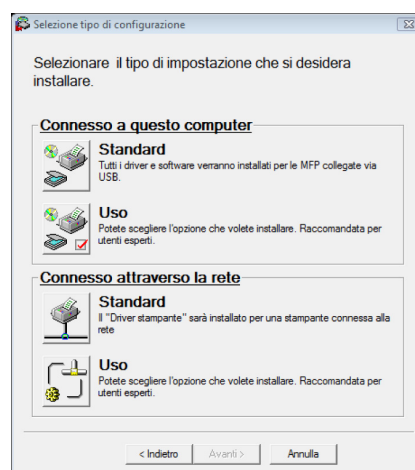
Selezione tipo di configurazione

Selezionare  il tipo di impostazione che si desidera installare.

Connesso a questo computer

Standard
Tutti i driver e software verranno installati per le MFP collegate via USB.

Uso
Potete scegliere l'opzione che volete installare. Raccomandata per utenti esperti.

Connesso attraverso la rete

Standard
Il "Driver stampante" sarà installato per una stampante connessa alla rete

Uso
Potete scegliere l'opzione che volete installare. Raccomandata per utenti esperti.

< Indietro
Avanti >
Annulla